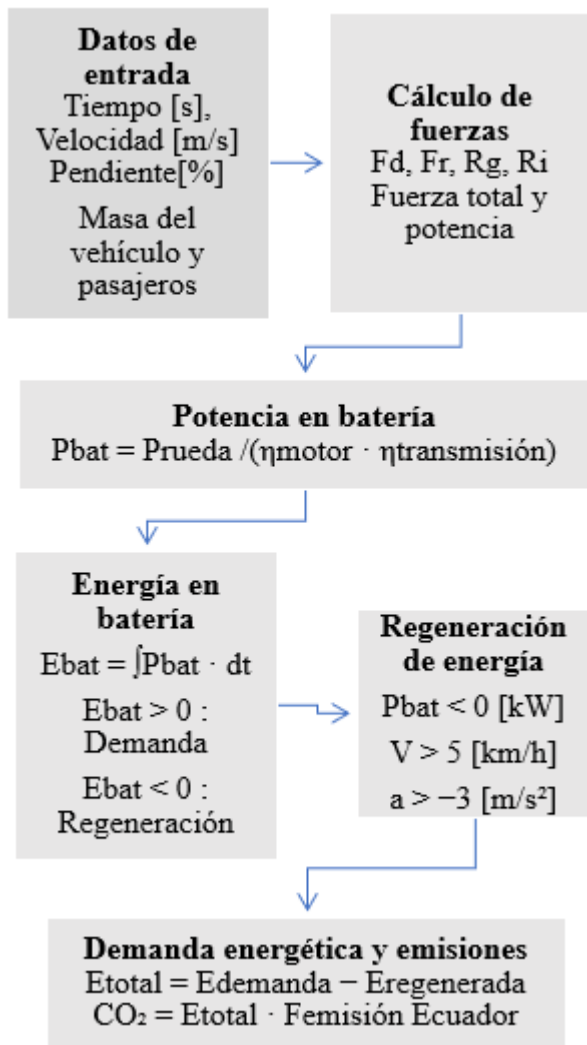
**Datos de entrada**
Tiempo [s],
Velocidad [m/s]
Pendiente[%]

Masa del vehículo y pasajeros

**Cálculo de fuerzas**
Fd, Fr, Rg, Ri
Fuerza total y potencia

**Potencia en batería**
Pbat = Prueda /(ηmotor · ηtransmisión)

**Energía en batería**
Ebat = ∫Pbat · dt

Ebat > 0 :
Demanda

Ebat < 0 :
Regeneración

**Regeneración de energía**
Pbat < 0 [kW]

V > 5 [km/h]

a > −3 [m/s²]

**Demanda energética y emisiones**
Etotal = Edemanda − Eregenerada
$CO_2$ = Etotal · Femisión Ecuador